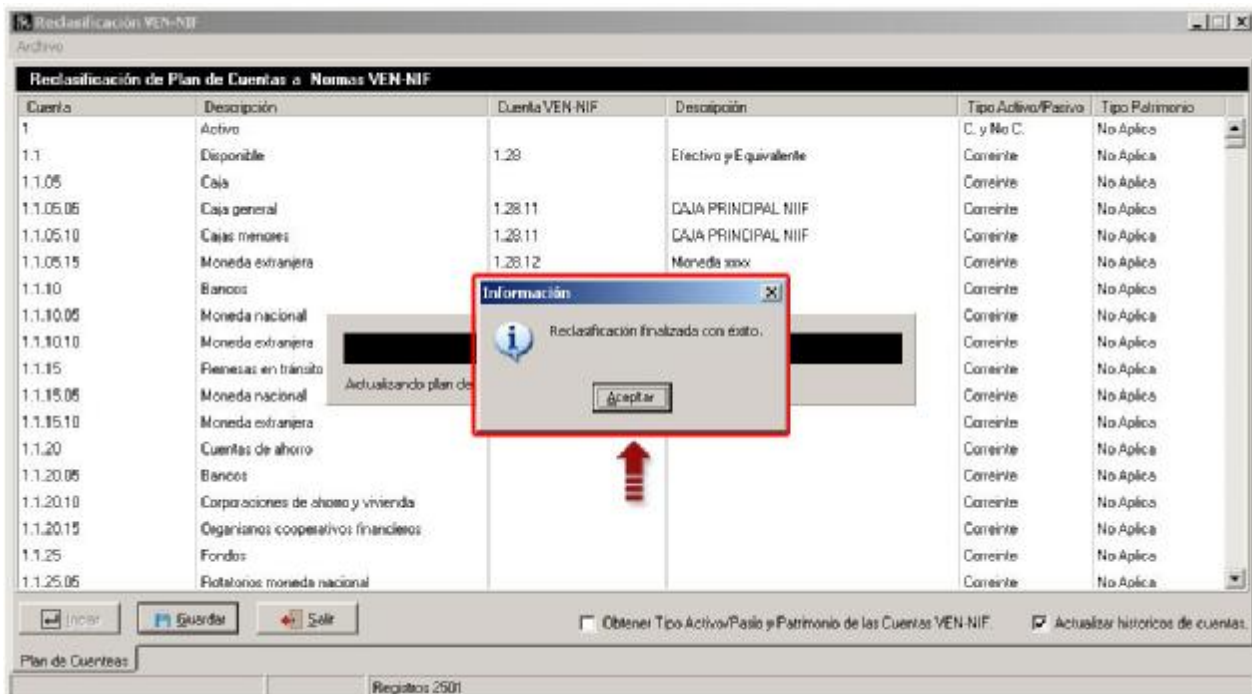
Reclasificación VEN-NIF
Archivo

Reclasificación de Plan de Cuentas a Normas VEN-NIF

| Cuenta | Descripción | Cuenta VEN-NIF | Descripción | Tipo Activo/Pasivo | Tipo Patrimonio |
|---|---|---|---|---|---|
| 1 | Activo | | | C. y No C. | No Aplica |
| 1.1 | Disponible | 1.28 | Efectivo y Equivalente | Corriente | No Aplica |
| 1.1.05 | Caja | | | Corriente | No Aplica |
| 1.1.05.05 | Caja general | 1.28.11 | CAJA PRINCIPAL NIIF | Corriente | No Aplica |
| 1.1.05.10 | Cajas menores | 1.28.11 | CAJA PRINCIPAL NIIF | Corriente | No Aplica |
| 1.1.05.15 | Moneda extranjera | 1.28.12 | Moneda xxxx | Corriente | No Aplica |
| 1.1.10 | Bancos | | | Corriente | No Aplica |
| 1.1.10.05 | Moneda nacional | | | Corriente | No Aplica |
| 1.1.10.10 | Moneda extranjera | | | Corriente | No Aplica |
| 1.1.15 | Remesas en tránsito | | | Corriente | No Aplica |
| 1.1.15.05 | Moneda nacional | | | Corriente | No Aplica |
| 1.1.15.10 | Moneda extranjera | | | Corriente | No Aplica |
| 1.1.20 | Cuentas de ahorro | | | Corriente | No Aplica |
| 1.1.20.05 | Bancos | | | Corriente | No Aplica |
| 1.1.20.10 | Corporaciones de ahorro y vivienda | | | Corriente | No Aplica |
| 1.1.20.15 | Organismos cooperativos financieros | | | Corriente | No Aplica |
| 1.1.25 | Fondos | | | Corriente | No Aplica |
| 1.1.25.05 | Rotatorios moneda nacional | | | Corriente | No Aplica |

Actualizando plan de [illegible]

Información
Reclasificación finalizada con éxito.
Aceptar

Iniciar
Guardar
Salir
Obtener Tipo Activo/Pasio y Patrimonio de las Cuentas VEN-NIF.
Actualizar historicos de cuentas.

Plan de Cuenteas
Registros 2501